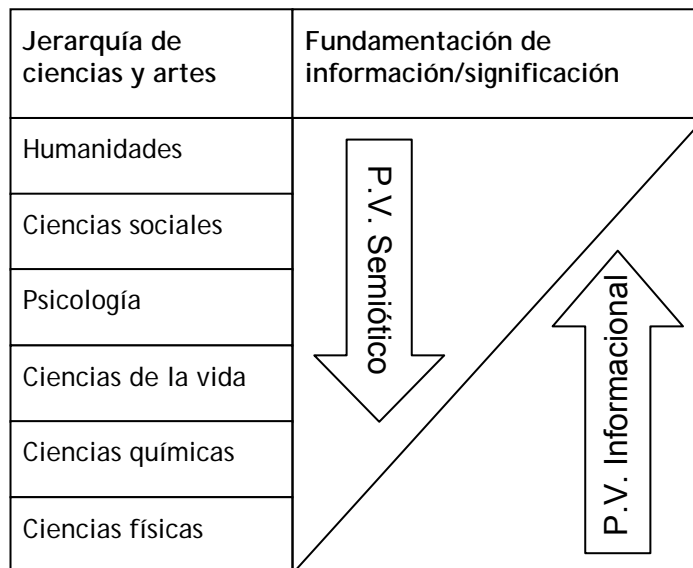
| Jerarquía de ciencias y artes | Fundamentación de información/significación |
|---|---|
| Humanidades | P.V. Semiótico |
| Ciencias sociales | |
| Psicología | |
| Ciencias de la vida | |
| Ciencias químicas | P.V. Informacional |
| Ciencias físicas | |